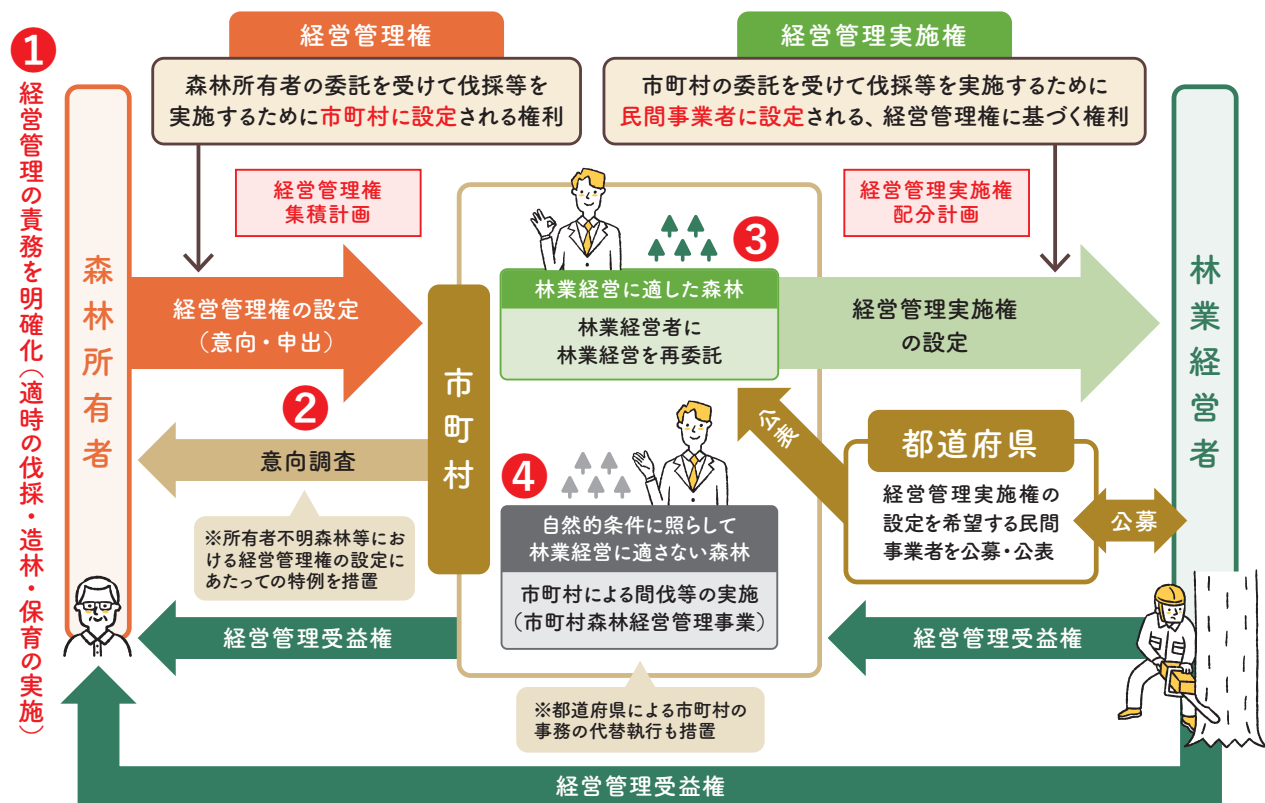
1
経営管理の責務を明確化（適時の伐採・造林・保育の実施）

経営管理権

森林所有者の委託を受けて伐採等を実施するために市町村に設定される権利

経営管理実施権

市町村の委託を受けて伐採等を実施するために民間事業者に設定される、経営管理権に基づく権利

森林所有者

経営管理権集積計画

経営管理権の設定（意向・申出）

2

意向調査

※所有者不明森林等における経営管理権の設定にあたっての特例を措置

経営管理受益権

市町村

3

林業経営に適した森林

林業経営者に林業経営を再委託

4

自然的条件に照らして林業経営に適さない森林

市町村による間伐等の実施（市町村森林経営管理事業）

※都道府県による市町村の事務の代替執行も措置

経営管理実施権配分計画

経営管理実施権の設定

公表

都道府県

経営管理実施権の設定を希望する民間事業者を公募・公表

公募

経営管理受益権

林業経営者

経営管理受益権